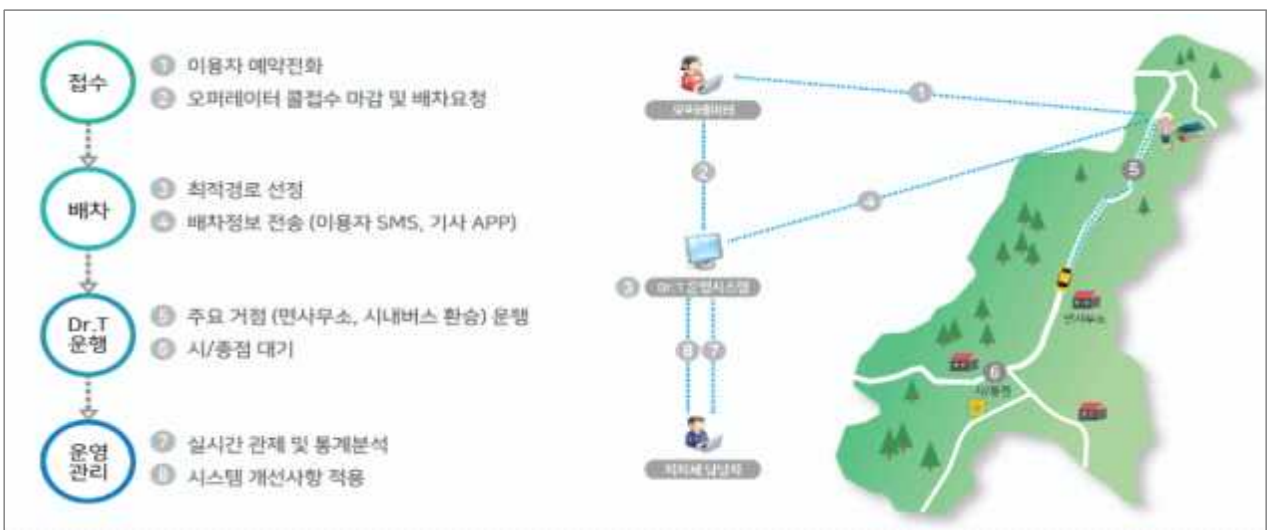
접수

1 이용자 예약전화

2 오퍼레이터 콜접수 마감 및 배차요청

배차

3 최적경로 선정

4 배차정보 전송 (이용자 SMS, 기사 APP)

Dr.T 운행

5 주요 거점 (면사무소, 시내버스 환승) 운행

6 시/종점 대기

운영 관리

7 실시간 관제 및 통계분석

8 시스템 개선사항 적용

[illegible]

1

2

4

5

5 Dr.T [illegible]

8 7

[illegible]

면사무소

6

시/종점